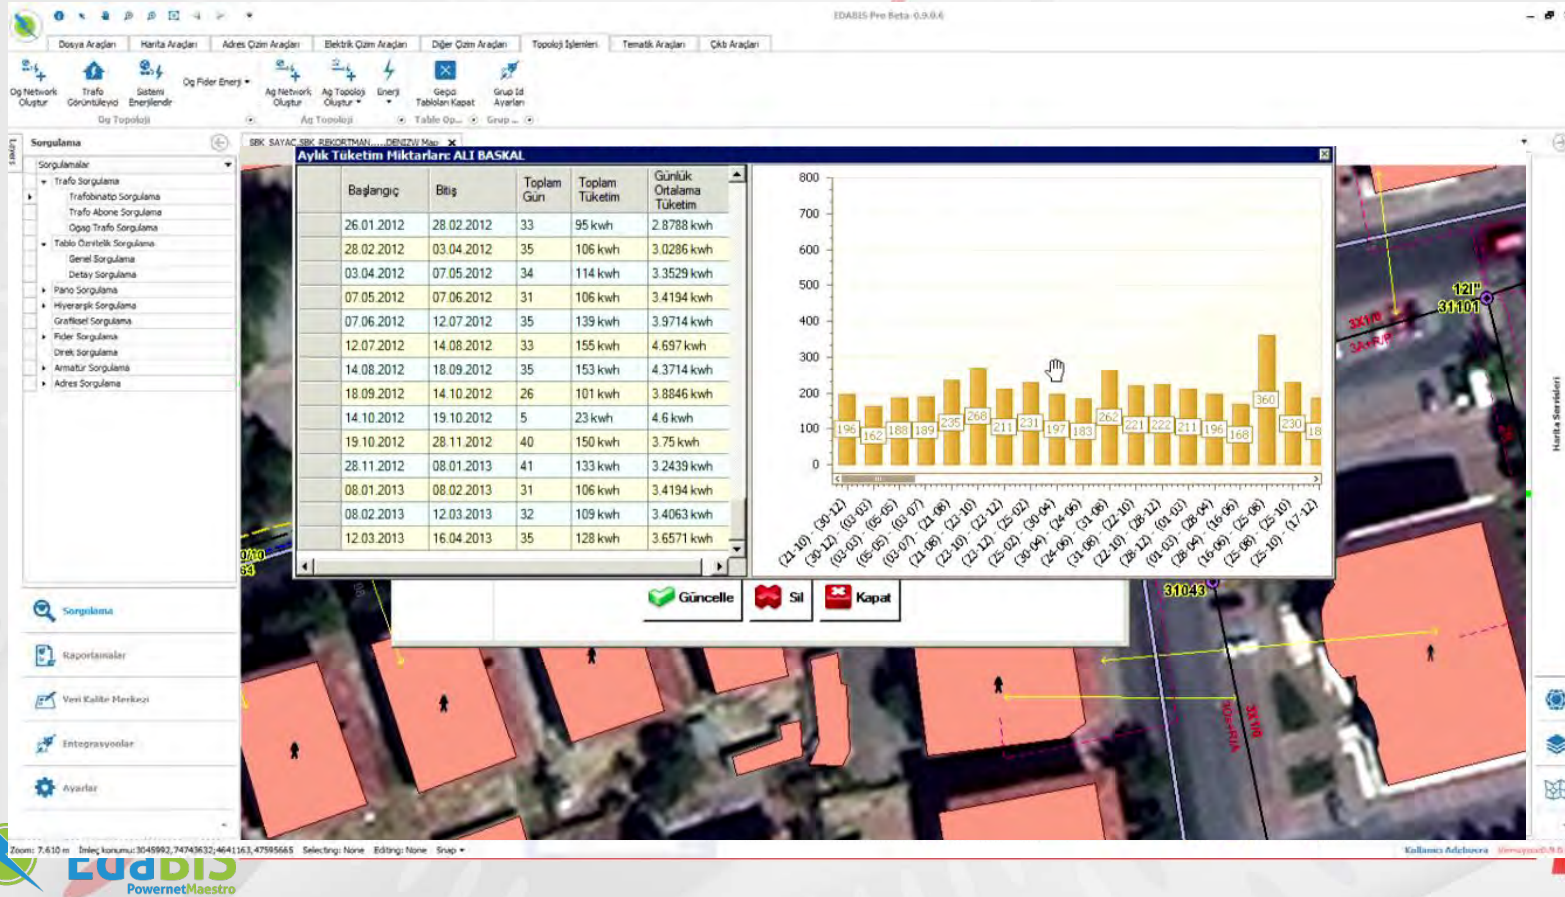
EDABIS Pro Beta -0.9.0.6

Dosya Araçları | Harita Araçları | Adres Çizim Araçları | Elektrik Çizim Araçları | Diğer Çizim Araçları | Topoloji İşlemleri | Tematik Araçları | Çıktı Araçları

Og Network Oluştur | Trafo Görüntüleyici | Sistemi Enerjilendir | Og Fider Enerji | Ag Network Oluştur | Ag Topoloji Oluştur | Enerji | Geçici Tabloları Kapat | Grup Id Ayarları

Og Topoloji | Ag Topoloji | Table Op... | Grup...

Sorgulama

Sorgulamalar
Trafo Sorgulama
Trafobinatip Sorgulama
Trafo Abone Sorgulama
Ogag Trafo Sorgulama
Tablo Özniteik Sorgulama
Genel Sorgulama
Detay Sorgulama
Pano Sorgulama
Hiyerarşik Sorgulama
Grafiksel Sorgulama
Fider Sorgulama
Direk Sorgulama
Armatür Sorgulama
Adres Sorgulama

Sorgulama
Raporlamalar
Veri Kalite Merkezi
Entegrasyonlar
Ayarlar

Aylık Tüketim Miktarları: ALI BASKAL

| Başlangıç | Bitiş | Toplam Gün | Toplam Tüketim | Günlük Ortalama Tüketim |
|---|---|---|---|---|
| 26.01.2012 | 28.02.2012 | 33 | 95 kwh | 2.8788 kwh |
| 28.02.2012 | 03.04.2012 | 35 | 106 kwh | 3.0286 kwh |
| 03.04.2012 | 07.05.2012 | 34 | 114 kwh | 3.3529 kwh |
| 07.05.2012 | 07.06.2012 | 31 | 106 kwh | 3.4194 kwh |
| 07.06.2012 | 12.07.2012 | 35 | 139 kwh | 3.9714 kwh |
| 12.07.2012 | 14.08.2012 | 33 | 155 kwh | 4.697 kwh |
| 14.08.2012 | 18.09.2012 | 35 | 153 kwh | 4.3714 kwh |
| 18.09.2012 | 14.10.2012 | 26 | 101 kwh | 3.8846 kwh |
| 14.10.2012 | 19.10.2012 | 5 | 23 kwh | 4.6 kwh |
| 19.10.2012 | 28.11.2012 | 40 | 150 kwh | 3.75 kwh |
| 28.11.2012 | 08.01.2013 | 41 | 133 kwh | 3.2439 kwh |
| 08.01.2013 | 08.02.2013 | 31 | 106 kwh | 3.4194 kwh |
| 08.02.2013 | 12.03.2013 | 32 | 109 kwh | 3.4063 kwh |
| 12.03.2013 | 16.04.2013 | 35 | 128 kwh | 3.6571 kwh |

800 700 600 500 400 300 200 100 0
196 162 188 189 235 268 211 231 197 183 262 221 222 211 196 168 360 230 18
(21-10) - (30-12) (30-12) - (03-03) (03-03) - (05-05) (05-05) - (03-07) (03-07) - (21-08) (21-08) - (23-10) (23-10) - (23-12) (23-12) - (25-02) (25-02) - (30-04) (30-04) - (24-06) (24-06) - (31-08) (31-08) - (22-10) (22-10) - (28-12) (28-12) - (01-03) (01-03) - (28-04) (28-04) - (16-06) (16-06) - (25-08) (25-08) - (25-10) (25-10) - (17-12)

Güncelle | Sil | Kapat

12I" 31101 3X1/0 3A+R/P 31043 3X1/0 3Ox+R/A

Harita Servisleri

Zoom: 7.610 m İmleç konumu: 3045992,74743632;4641163,47595665 Selecting: None Editing: None Snap
Kullanıcı: Adebsora

EDABIS PowernetMaestro